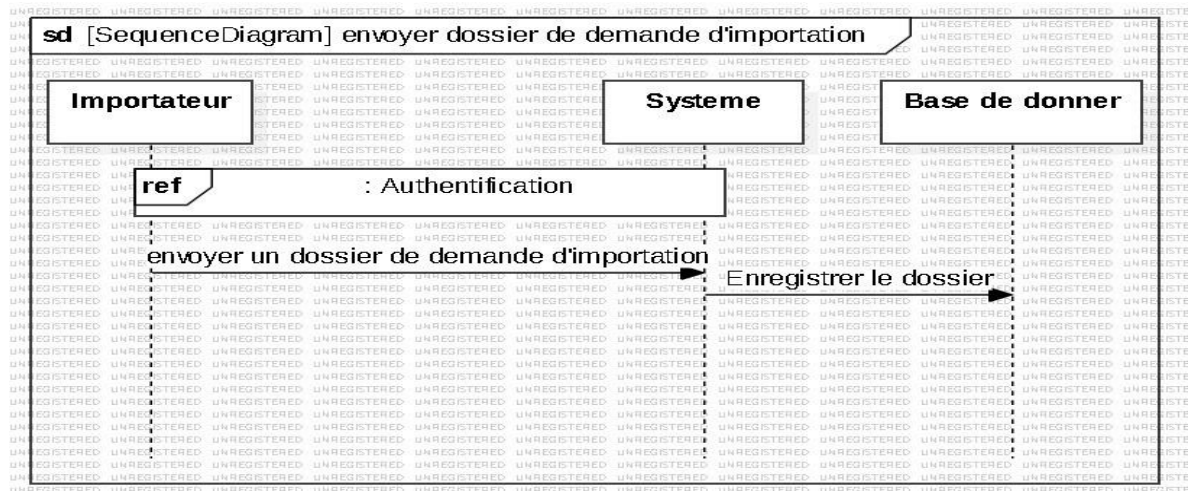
sd [SequenceDiagram] envoyer dossier de demande d'importation

Importateur

Systeme

Base de donner

ref : Authentification

envoyer un dossier de demande d'importation

Enregistrer le dossier

UNREGISTERED UNREGISTERED UNREGISTERED UNREGISTERED UNREGISTERED UNREGISTERED UNREGISTERED UNREGISTERED